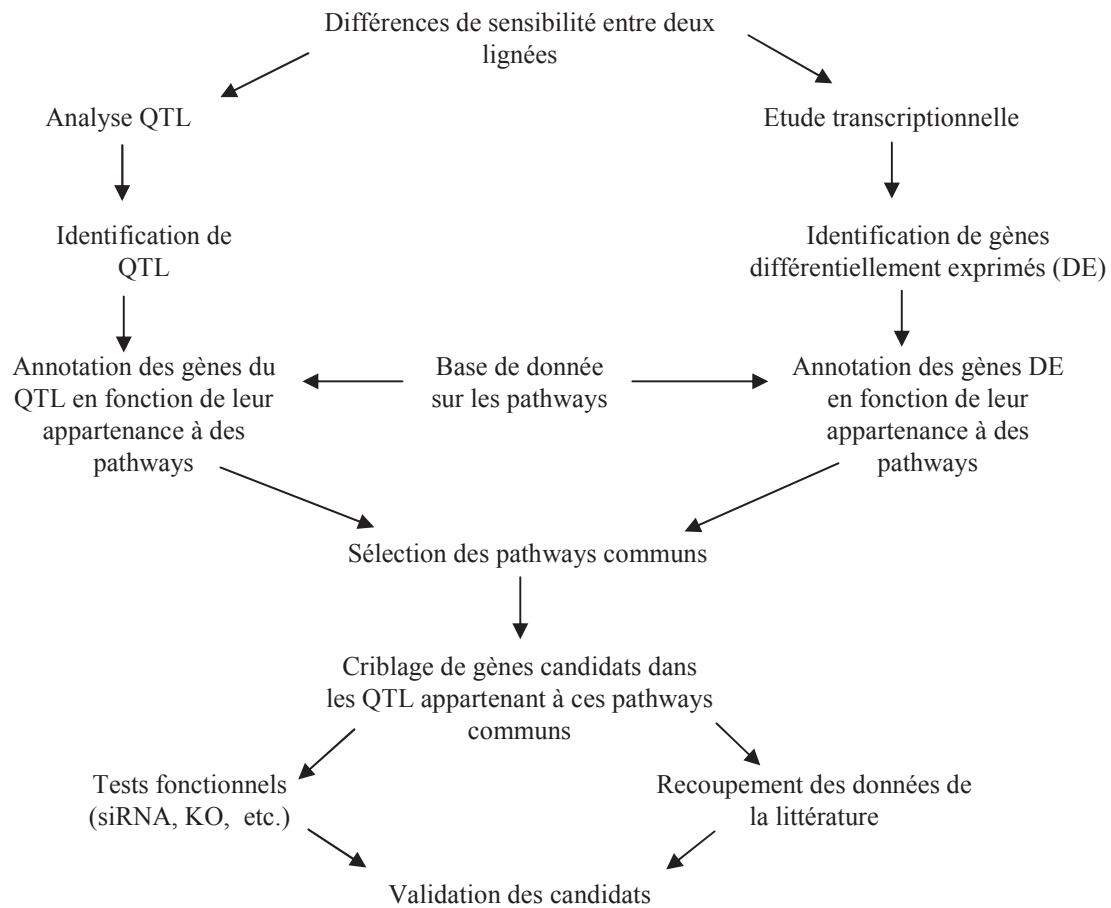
Différences de sensibilité entre deux lignées

Analyse QTL

Etude transcriptionnelle

Identification de QTL

Identification de gènes différentiellement exprimés (DE)

Annotation des gènes du QTL en fonction de leur appartenance à des pathways

Base de donnée sur les pathways

Annotation des gènes DE en fonction de leur appartenance à des pathways

Sélection des pathways communs

Criblage de gènes candidats dans les QTL appartenant à ces pathways communs

Tests fonctionnels (siRNA, KO, etc.)

Recoupement des données de la littérature

Validation des candidats